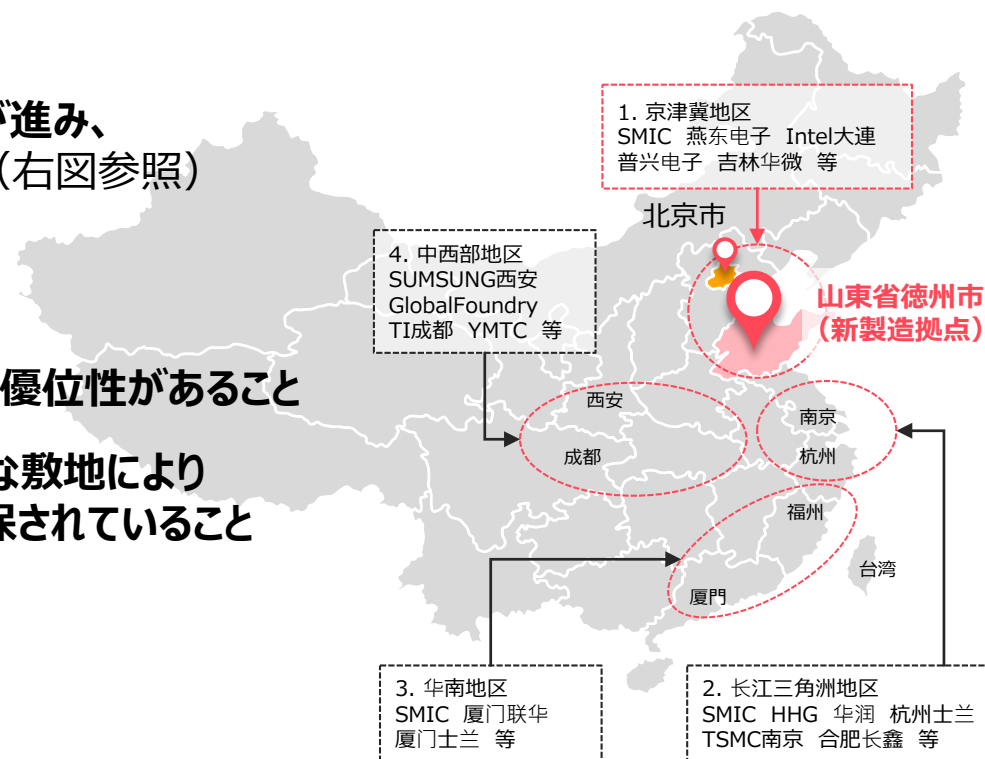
が進み、
（右図参照）

優位性があること

な敷地により
保されていること

1. 京津冀地区
SMIC 燕东电子 Intel大連
普兴电子 吉林华微 等

北京市

4. 中西部地区
SUMSUNG西安
GlobalFoundry
TI成都 YMTC 等

山東省徳州市
（新製造拠点）

西安
成都
南京
杭州
福州
台湾
厦門

3. 华南地区
SMIC 厦门联华
厦门士兰 等

2. 长江三角洲地区
SMIC HHG 华润 杭州士兰
TSMC南京 合肥长鑫 等